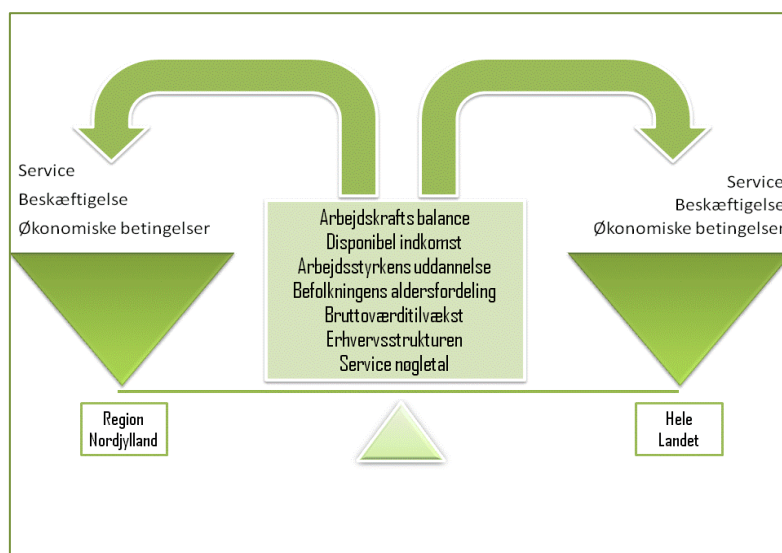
Service
Beskæftigelse
Økonomiske betingelser

Arbejdskrafts balance
Disponibel indkomst
Arbejdsstyrkens uddannelse
Befolkningens aldersfordeling
Bruttoværditilvækst
Erhvervsstrukturen
Service nogletal

Service
Beskæftigelse
Økonomiske betingelser

Region Nordjylland

Hele Landet